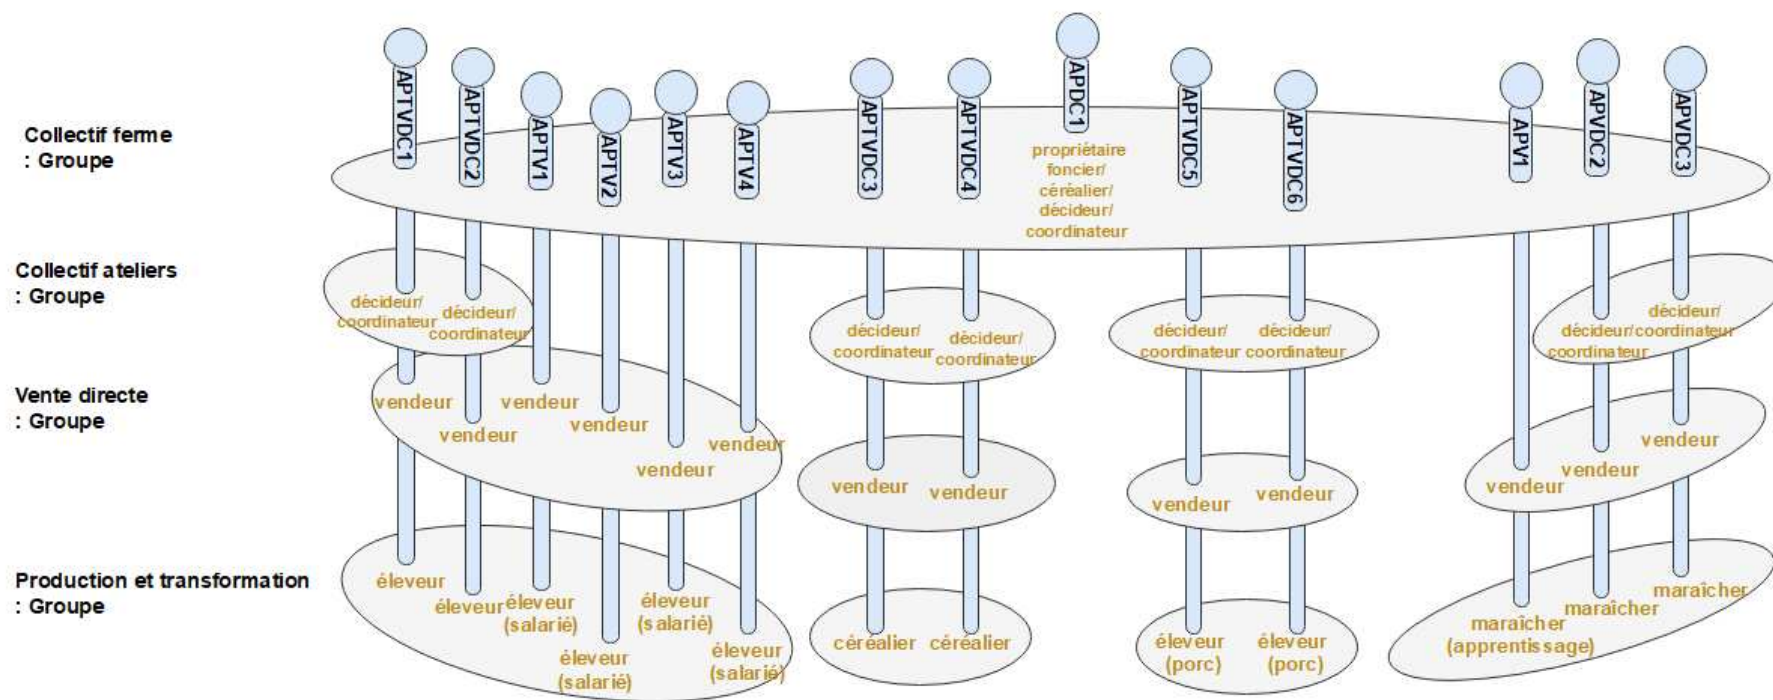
Collectif ferme
: Groupe

Collectif ateliers
: Groupe

Vente directe
: Groupe

Production et transformation
: Groupe

APTVDC1 APTVDC2 APTV1 APTV2 APTV3 APTV4 APTVDC3 APTVDC4 APDC1 APTVDC5 APTVDC6 APV1 APVDC2 APVDC3

propriétaire foncier/ céréalier/ décideur/ coordinateur

décideur/ coordinateur
décideur/ coordinateur
décideur/ coordinateur
décideur/ coordinateur
décideur/ coordinateur
décideur/ coordinateur
décideur/ coordinateur
décideur/ coordinateur

vendeur
vendeur
vendeur
vendeur
vendeur
vendeur
vendeur
vendeur
vendeur
vendeur
vendeur
vendeur
vendeur

éleveur
éleveur
éleveur (salarié)
éleveur (salarié)
éleveur (salarié)
éleveur (salarié)
céréalier
céréalier
éleveur (porc)
éleveur (porc)
maraîcher (apprentissage)
maraîcher
maraîcher